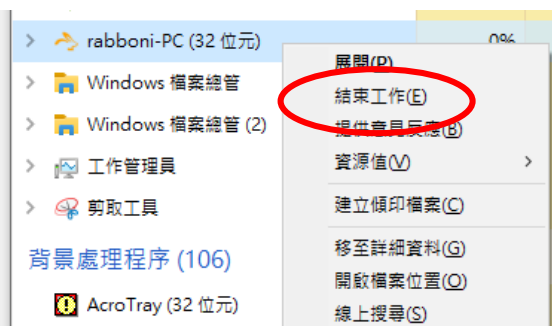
rabboni-PC (32 位元)

0%

Windows 檔案總管

Windows 檔案總管 (2)

工作管理員

剪取工具

背景處理程序 (106)

AcroTray (32 位元)

展開(P)

結束工作(E)

提供意見反應(B)

資源值(V)

建立傾印檔案(C)

移至詳細資料(G)

開啟檔案位置(O)

線上搜尋(S)